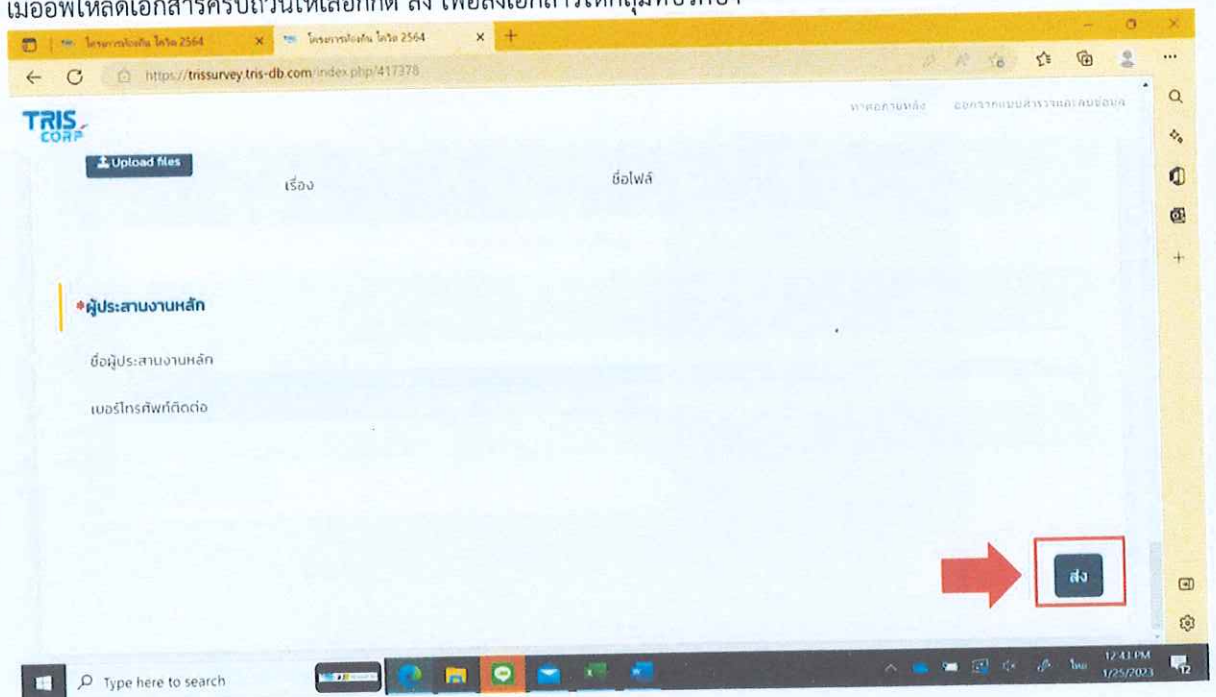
เมื่ออัพโหลดเอกสารครบถ้วนให้เลือกกด ส่ง เพื่อส่งเอกสารให้กลุ่มที่ปรึกษา

โครงการป้องกัน โควิด 2564
โครงการป้องกัน โควิด 2564

https://trissurvey.tris-db.com/index.php/417378

TRIS CORP

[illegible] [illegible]

Upload files

เรื่อง

ชื่อไฟล์

*ผู้ประสานงานหลัก

ชื่อผู้ประสานงานหลัก

เบอร์โทรศัพท์ติดต่อ

ส่ง

Type here to search

ไทย 12:43 PM 1/25/2023